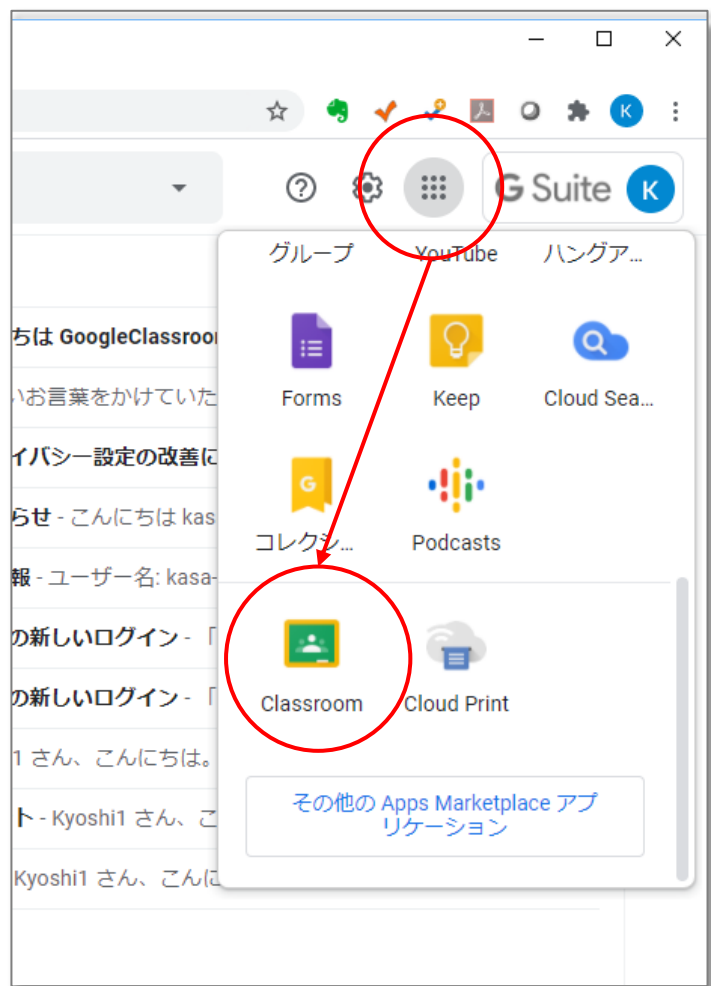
K

G Suite K

グループ YouTube ハングア...

Forms Keep Cloud Sea...

コレクシ... Podcasts

Classroom Cloud Print

その他の Apps Marketplace アプリケーション

ちは GoogleClassroom

いお言葉をかけていた

イバシー設定の改善に

らせ - こんにちは kas

報 - ユーザー名: kasa-

の新しいログイン - 「

の新しいログイン - 「

1 さん、こんにちは。

ト - Kyoshi1 さん、こ

Kyoshi1 さん、こんに